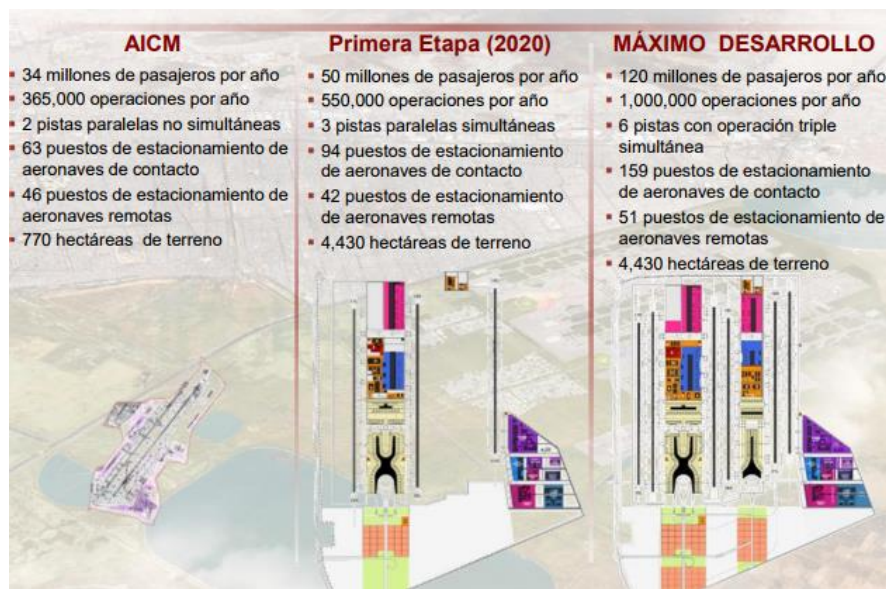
AICM

- 34 millones de pasajeros por año
- 365,000 operaciones por año
- 2 pistas paralelas no simultáneas
- 63 puestos de estacionamiento de aeronaves de contacto
- 46 puestos de estacionamiento de aeronaves remotas
- 770 hectáreas de terreno

Primera Etapa (2020)

- 50 millones de pasajeros por año
- 550,000 operaciones por año
- 3 pistas paralelas simultáneas
- 94 puestos de estacionamiento de aeronaves de contacto
- 42 puestos de estacionamiento de aeronaves remotas
- 4,430 hectáreas de terreno

MÁXIMO DESARROLLO

- 120 millones de pasajeros por año
- 1,000,000 operaciones por año
- 6 pistas con operación triple simultánea
- 159 puestos de estacionamiento de aeronaves de contacto
- 51 puestos de estacionamiento de aeronaves remotas
- 4,430 hectáreas de terreno